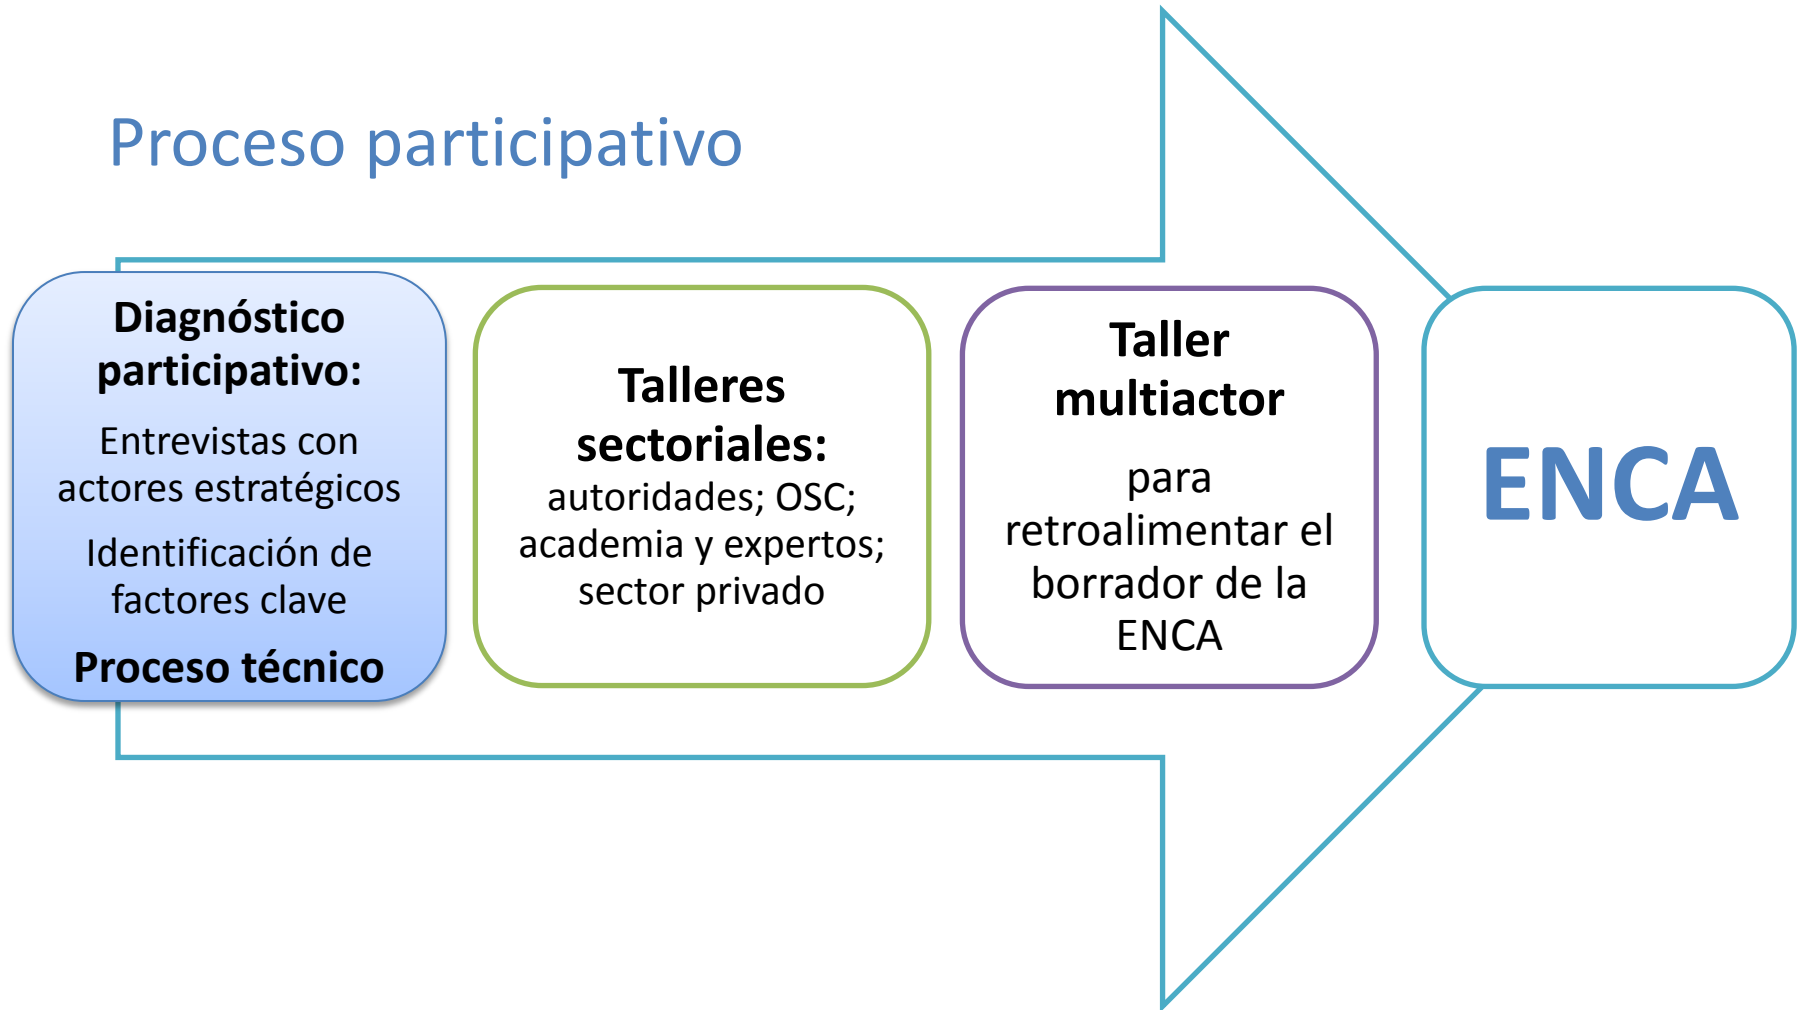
Proceso participativo

Diagnóstico participativo:

Entrevistas con actores estratégicos

Identificación de factores clave

Proceso técnico

Talleres sectoriales:
autoridades; OSC; academia y expertos; sector privado

Taller multiactor

para retroalimentar el borrador de la ENCA

ENCA